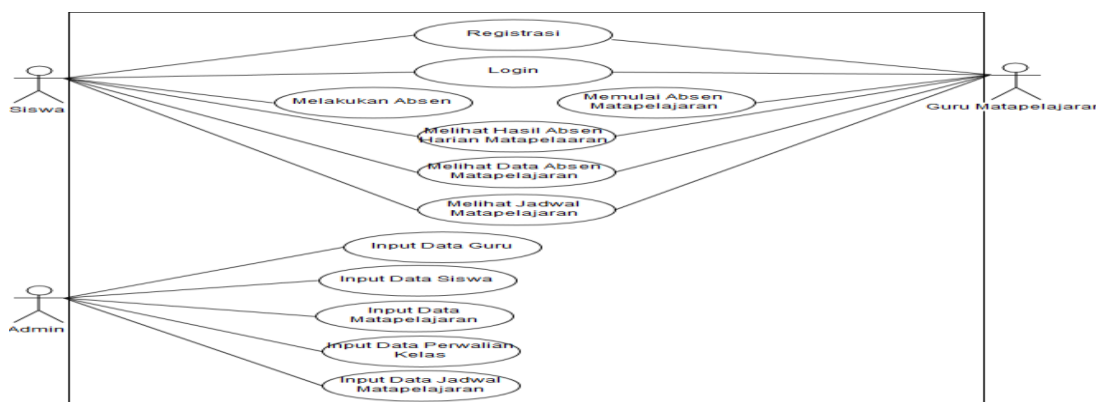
Registrasi
Login
Siswa
Melakukan Absen
Memulai Absen Matapelajaran
Guru Matapelajaran
Melihat Hasil Absen Harian Matapelaaran
Melihat Data Absen Matapelajaran
Melihat Jadwal Matapelajaran
Input Data Guru
Input Data Siswa
Admin
Input Data Matapelajaran
Input Data Perwalian Kelas
Input Data Jadwal Matapelajaran